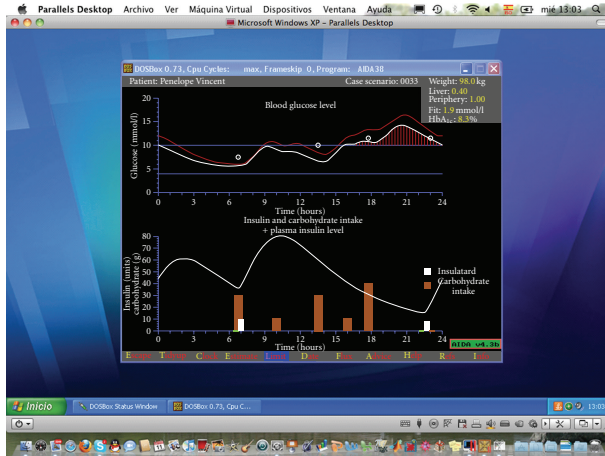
Parallels Desktop Archivo Ver Máquina Virtual Dispositivos Ventana Ayuda mié 13:03

Microsoft Windows XP - Parallels Desktop

DOSBox 0.73, Cpu Cycles: max, Frameskip 0, Program: AIDA38

Patient: Penelope Vincent

Case scenario: 0033

Weight: 98.0 kg
Liver: 0.40
Periphery: 1.00
Fit: 1.9 mmol/l
HbA$_{1c}$: 8.3%

Blood glucose level

Glucose (mmol/l)

20
15
10
5
0

0 3 6 9 12 15 18 21 24

Time (hours)

Insulin and carbohydrate intake + plasma insulin level

Insulin (units) carbohydrate (g)

80
70
60
50
40
30
20
10
0

Insulatard
Carbohydrate intake

0 3 6 9 12 15 18 21 24

Time (hours)

AIDA v4.3b

E T C E L D F A H R L

Inicio

DOSBox Status Window

DOSBox 0.73, Cpu C...

13:03